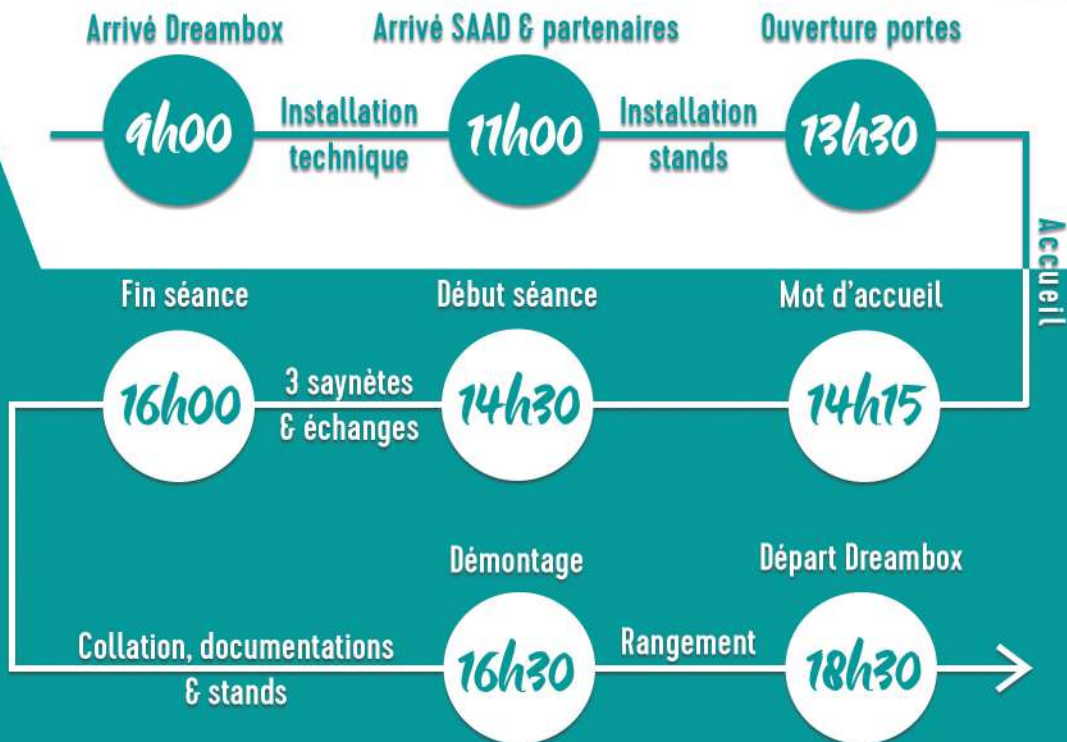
Arrivé Dreambox

9h00

Installation technique

Arrivé SAAD & partenaires

11h00

Installation stands

Ouverture portes

13h30

Accueil

Mot d'accueil

14h15

Début séance

14h30

3 saynètes & échanges

Fin séance

16h00

Collation, documentations & stands

Démontage

16h30

Rangement

Départ Dreambox

18h30